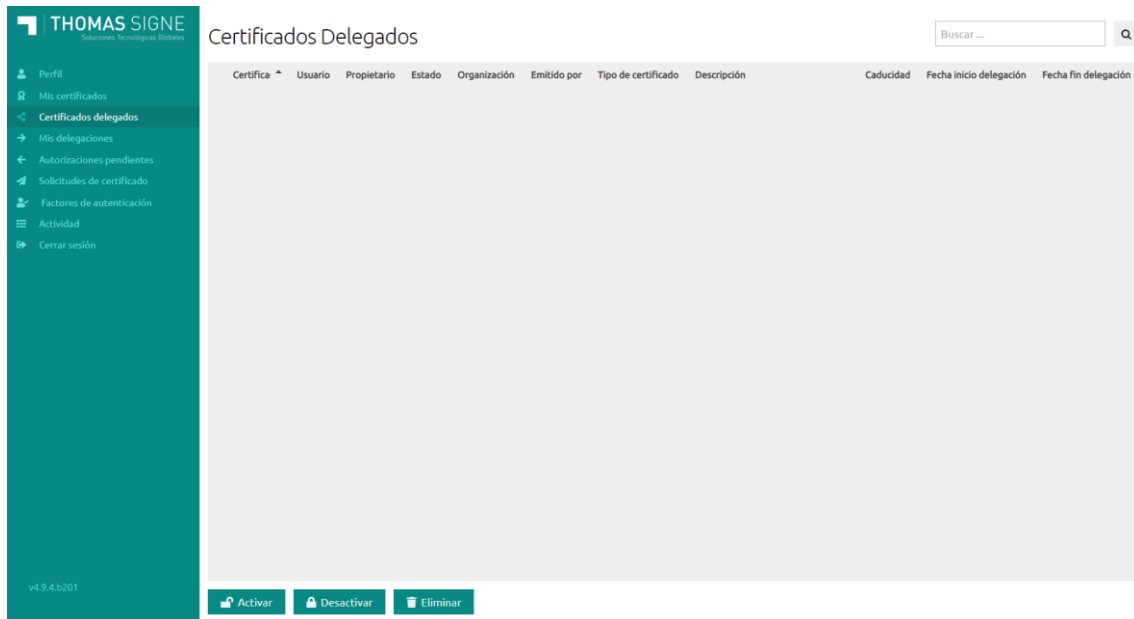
THOMAS SIGNE
Soluciones Tecnológicas Globales

Perfil
Mis certificados
Certificados delegados
Mis delegaciones
Autorizaciones pendientes
Solicitudes de certificado
Factores de autenticación
Actividad
Cerrar sesión

v4.9.4.b201

Certificados Delegados

Buscar ...

| Certifica | Usuario | Propietario | Estado | Organización | Emitido por | Tipo de certificado | Descripción | Caducidad | Fecha inicio delegación | Fecha fin delegación |
|---|---|---|---|---|---|---|---|---|---|---|

Activar
Desactivar
Eliminar